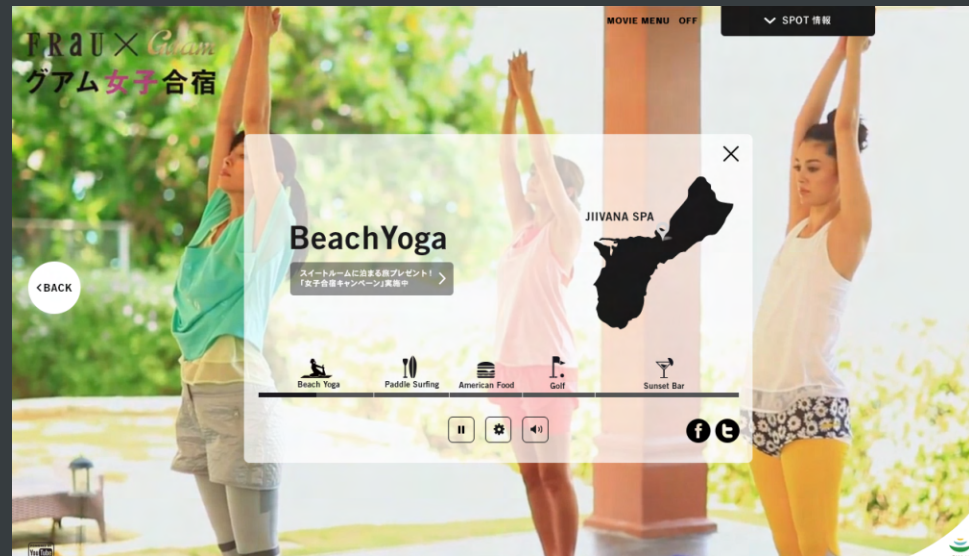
FRaU × Guam
グアム女子合宿

MOVIE MENU OFF

SPOT 情報

BACK

BeachYoga

スイートルームに泊まる旅プレゼント!
「女子合宿キャンペーン」実施中

JIIVANA SPA

Beach Yoga
Paddle Surfing
American Food
Golf
Sunset Bar